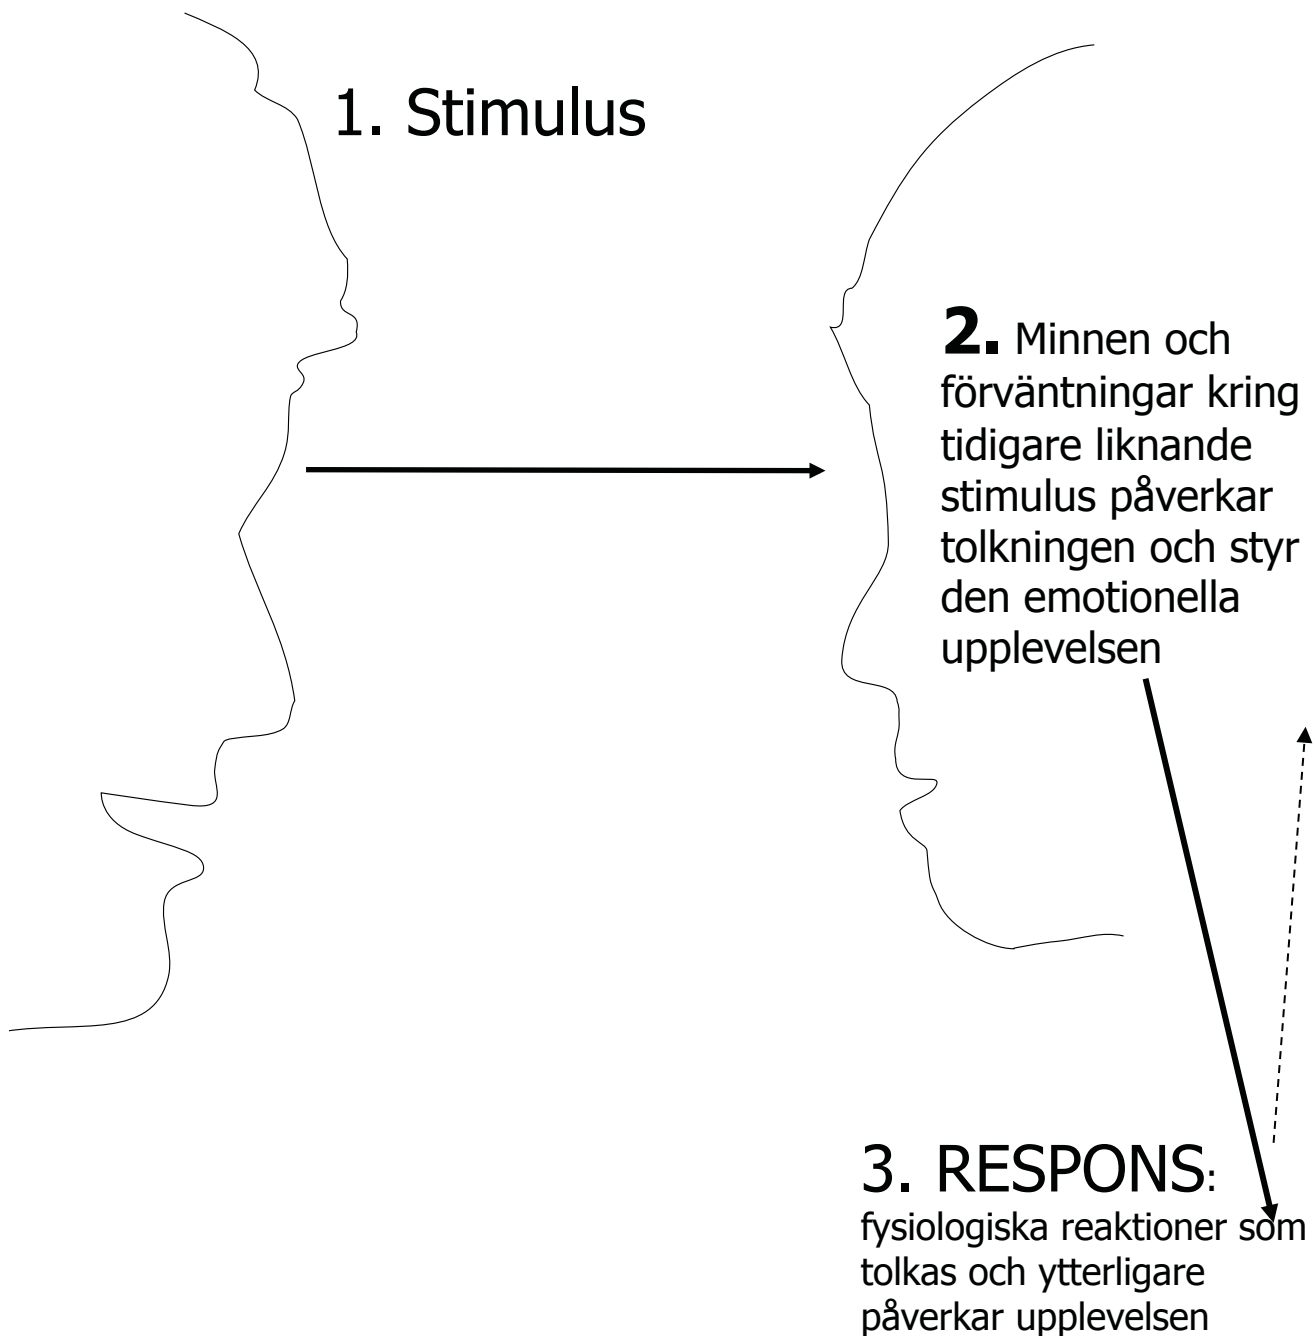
1. Stimulus

2. Minnen och förväntningar kring tidigare liknande stimulus påverkar tolkningen och styr den emotionella upplevelsen

3. RESPONS: fysiologiska reaktioner som tolkas och ytterligare påverkar upplevelsen